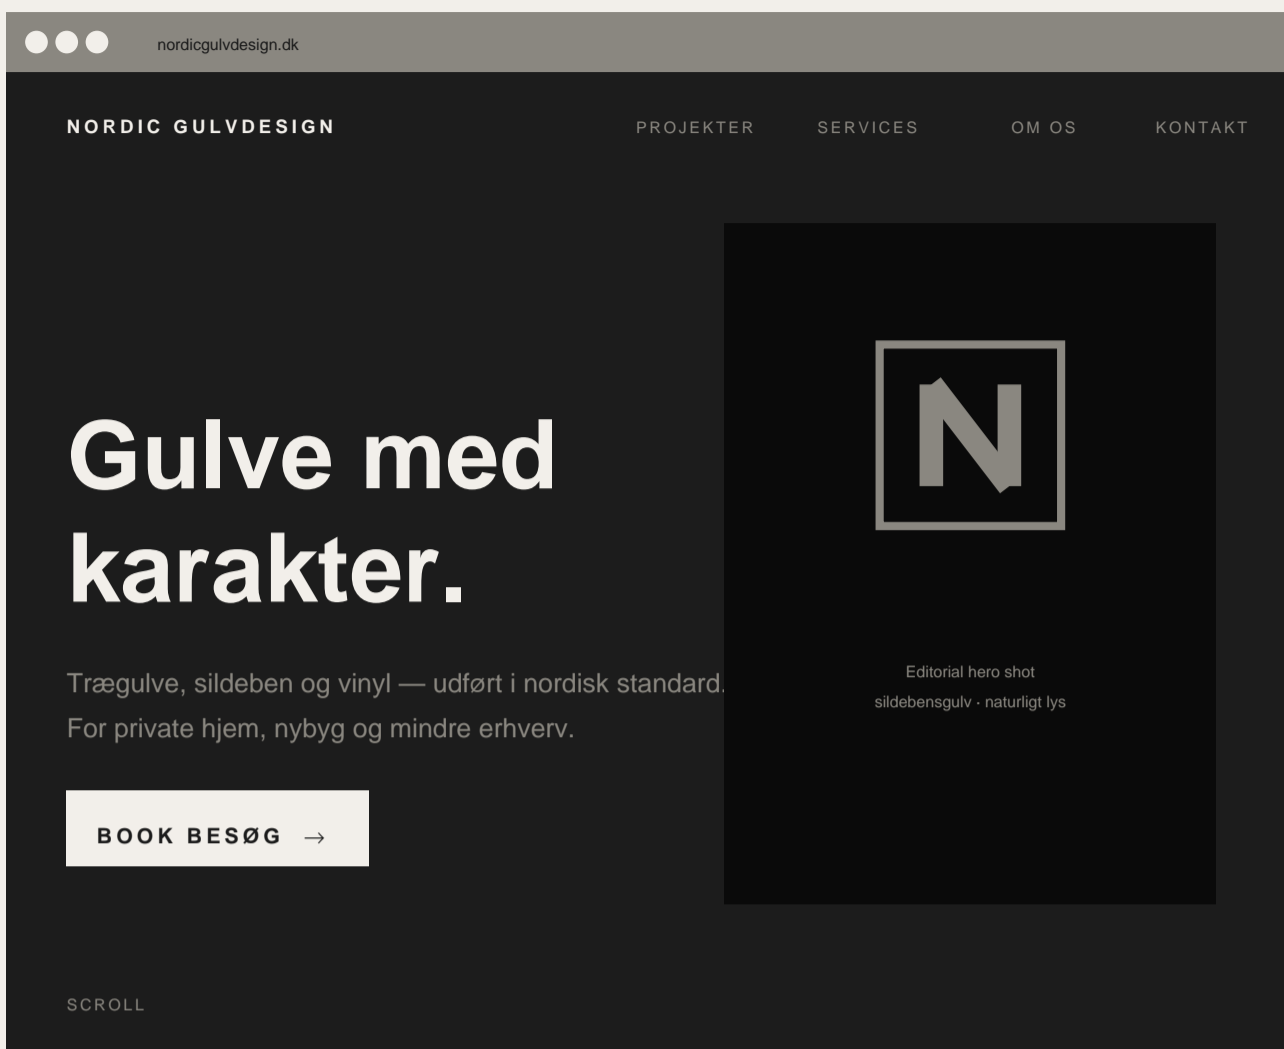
nordicgulvdesign.dk

NORDIC GULVDESIGN

PROJEKTER SERVICES OM OS KONTAKT

Gulve med karakter.

Trægulve, sildeben og vinyl — udført i nordisk standard. For private hjem, nybyg og mindre erhverv.

BOOK BESØG →

N

Editorial hero shot
sildebensgulv · naturligt lys

SCROLL